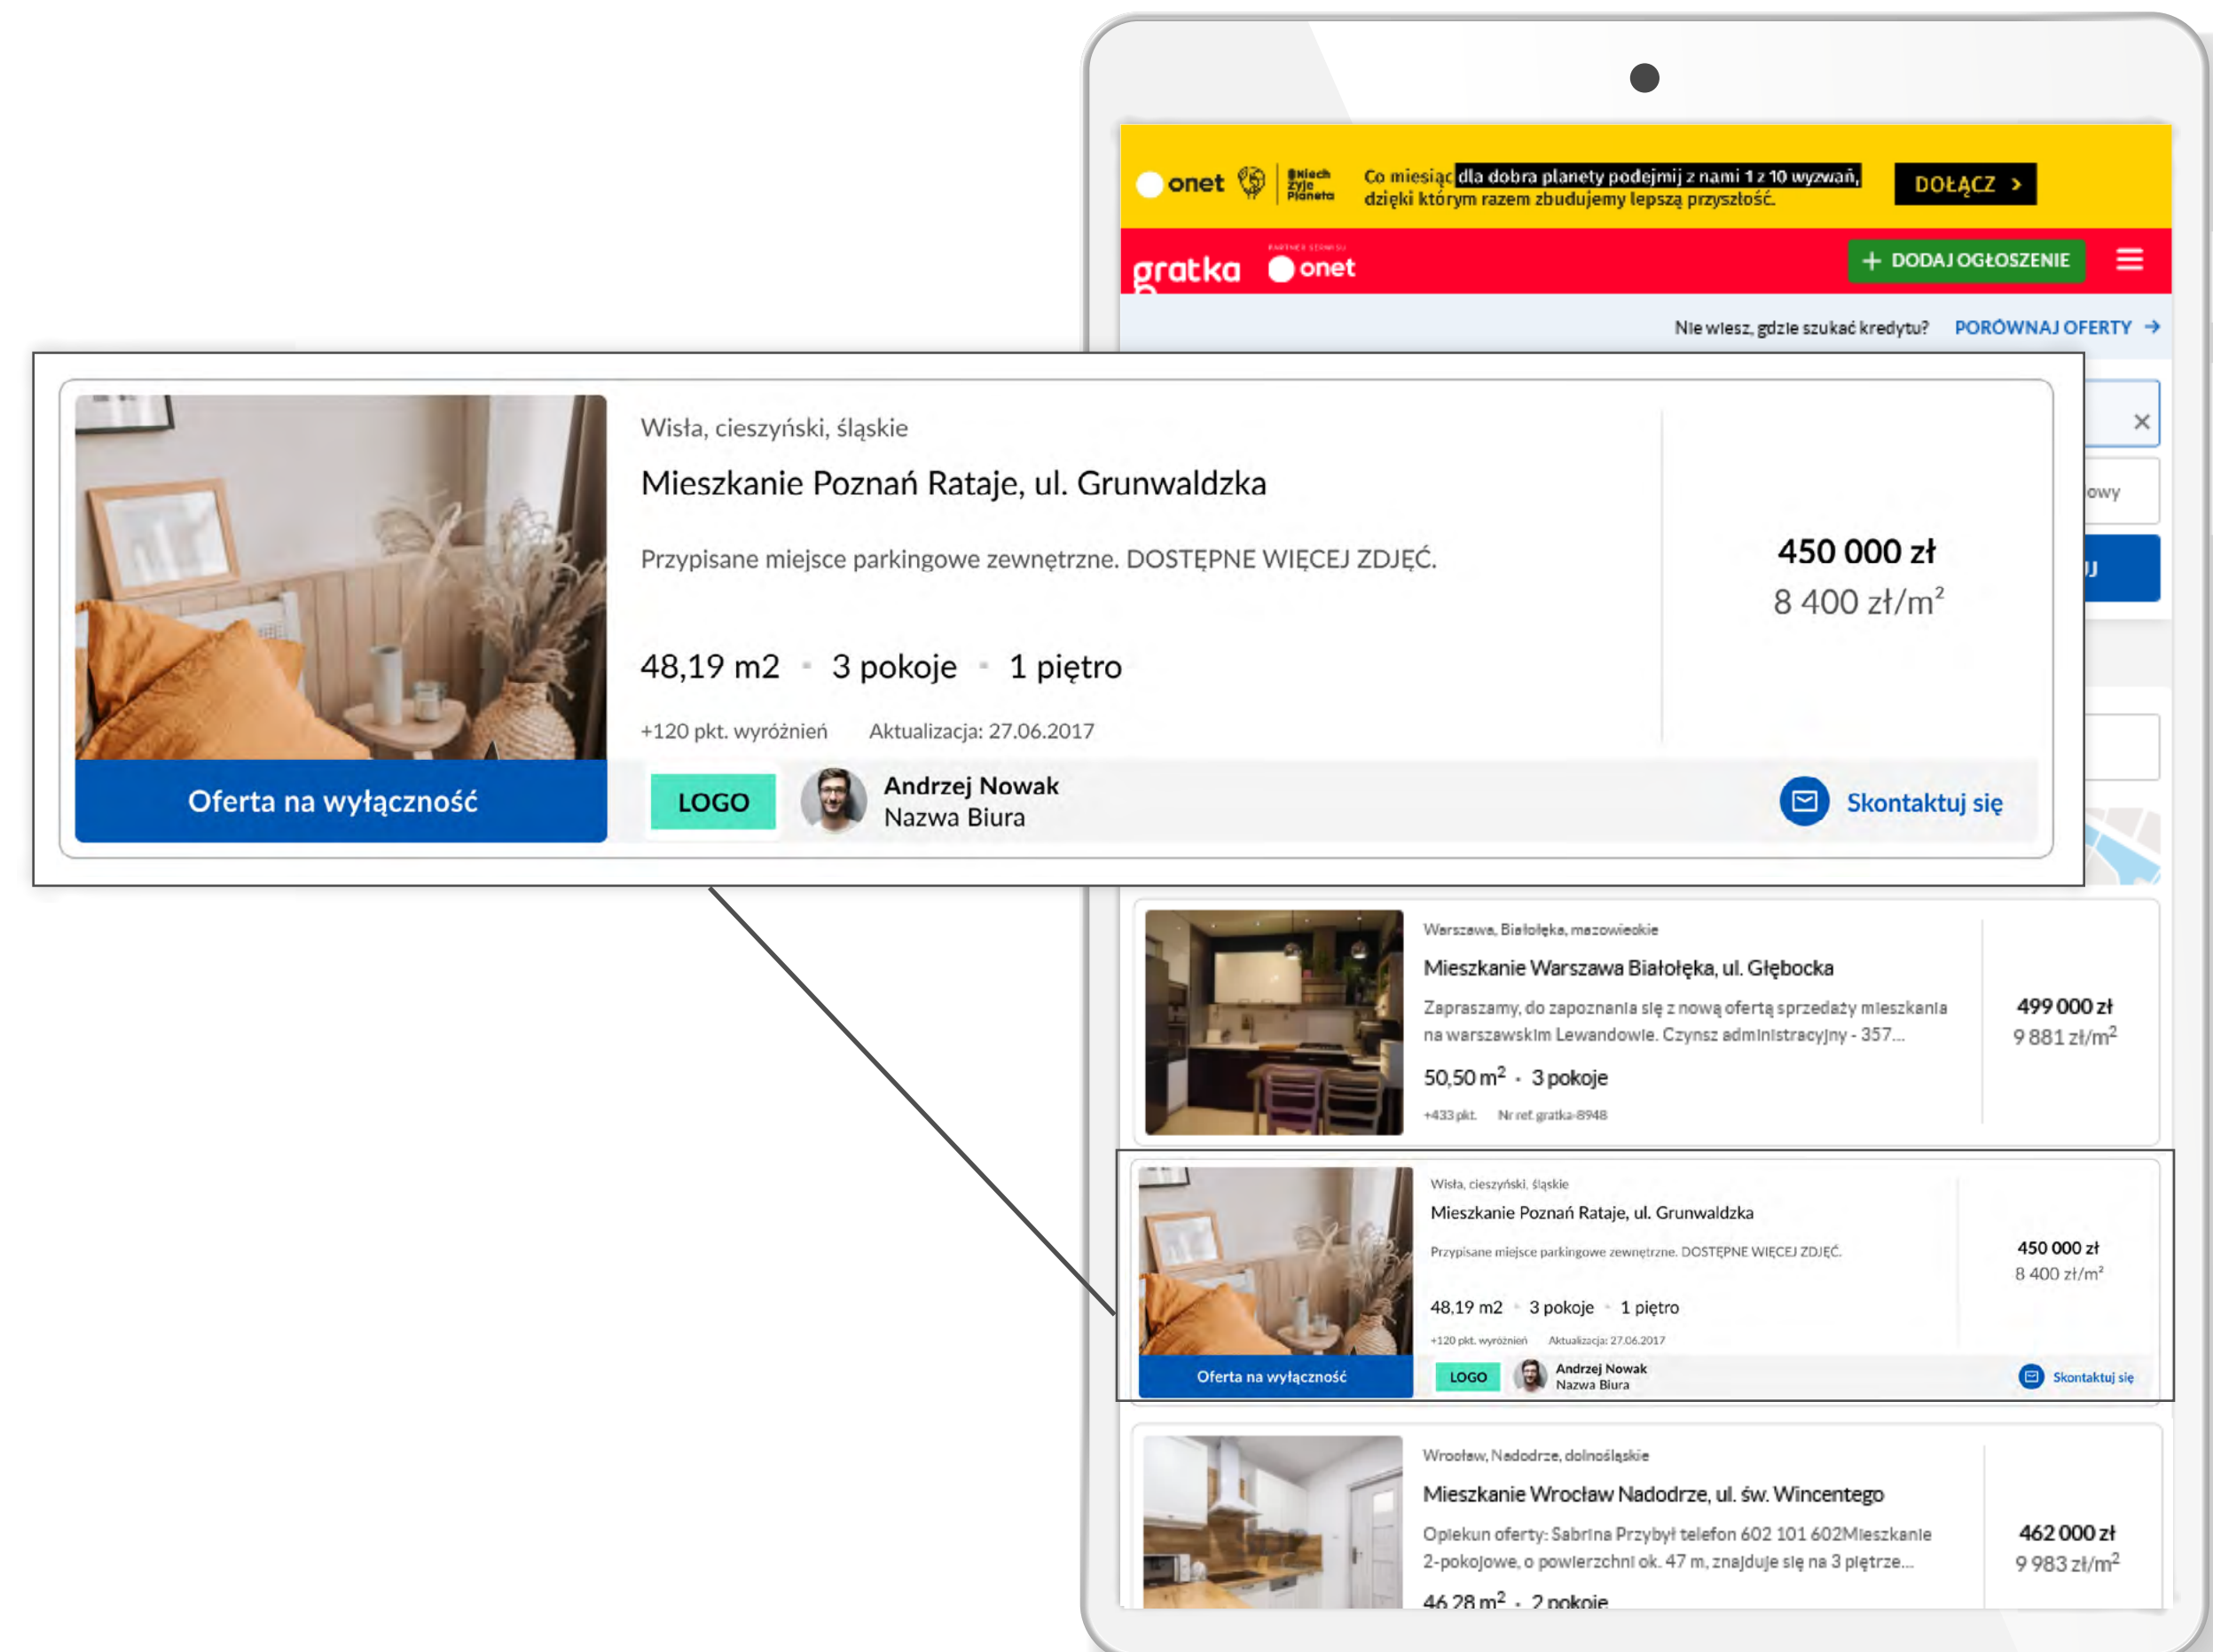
onet Niech żyje Planeta Co miesiąc dla dobra planety podejmij z nami 1 z 10 wyzwań, dzięki którym razem zbudujemy lepszą przyszłość. DOŁĄCZ >

gratka PARTNER SERWISU onet + DODAJ OGŁOSZENIE

Nie wiesz, gdzie szukać kredytu? PORÓWNAJ OFERTY →

Wisła, cieszyński, śląskie

Mieszkanie Poznań Rataje, ul. Grunwaldzka

Przypisane miejsce parkingowe zewnętrzne. DOSTĘPNE WIĘCEJ ZDJĘĆ.

48,19 m2 · 3 pokoje · 1 piętro

+120 pkt. wyróżnień Aktualizacja: 27.06.2017

450 000 zł
8 400 zł/m²

Oferta na wyłączność

LOGO Andrzej Nowak Nazwa Biura

Skontaktuj się

owy

Warszawa, Białołęka, mazowieckie

Mieszkanie Warszawa Białołęka, ul. Głębocka

Zapraszamy, do zapoznania się z nową ofertą sprzedaży mieszkania na warszawskim Lewandowie. Czynsz administracyjny - 357...

50,50 m² · 3 pokoje

+433 pkt. Nr ref. gratka-8948

499 000 zł
9 881 zł/m²

Wisła, cieszyński, śląskie

Mieszkanie Poznań Rataje, ul. Grunwaldzka

Przypisane miejsce parkingowe zewnętrzne. DOSTĘPNE WIĘCEJ ZDJĘĆ.

48,19 m2 · 3 pokoje · 1 piętro

+120 pkt. wyróżnień Aktualizacja: 27.06.2017

450 000 zł
8 400 zł/m²

Oferta na wyłączność

LOGO Andrzej Nowak Nazwa Biura

Skontaktuj się

Wrocław, Nadodrze, dolnośląskie

Mieszkanie Wrocław Nadodrze, ul. św. Wincentego

Opiekun oferty: Sabrina Przybył telefon 602 101 602Mieszkanie 2-pokojowe, o powierzchni ok. 47 m, znajduje się na 3 piętrze...

46,28 m² · 2 pokoje

462 000 zł
9 983 zł/m²